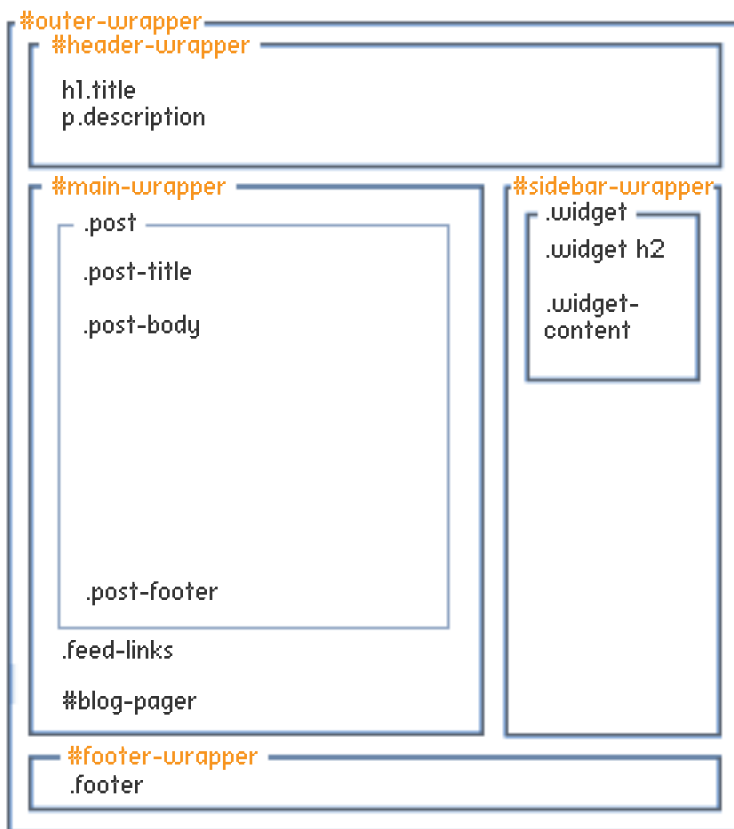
#outer-wrapper

#header-wrapper

h1.title
p.description

#main-wrapper

.post

.post-title

.post-body

.post-footer

.feed-links

#blog-pager

#sidebar-wrapper

.widget

.widget h2

.widget-content

#footer-wrapper

.footer